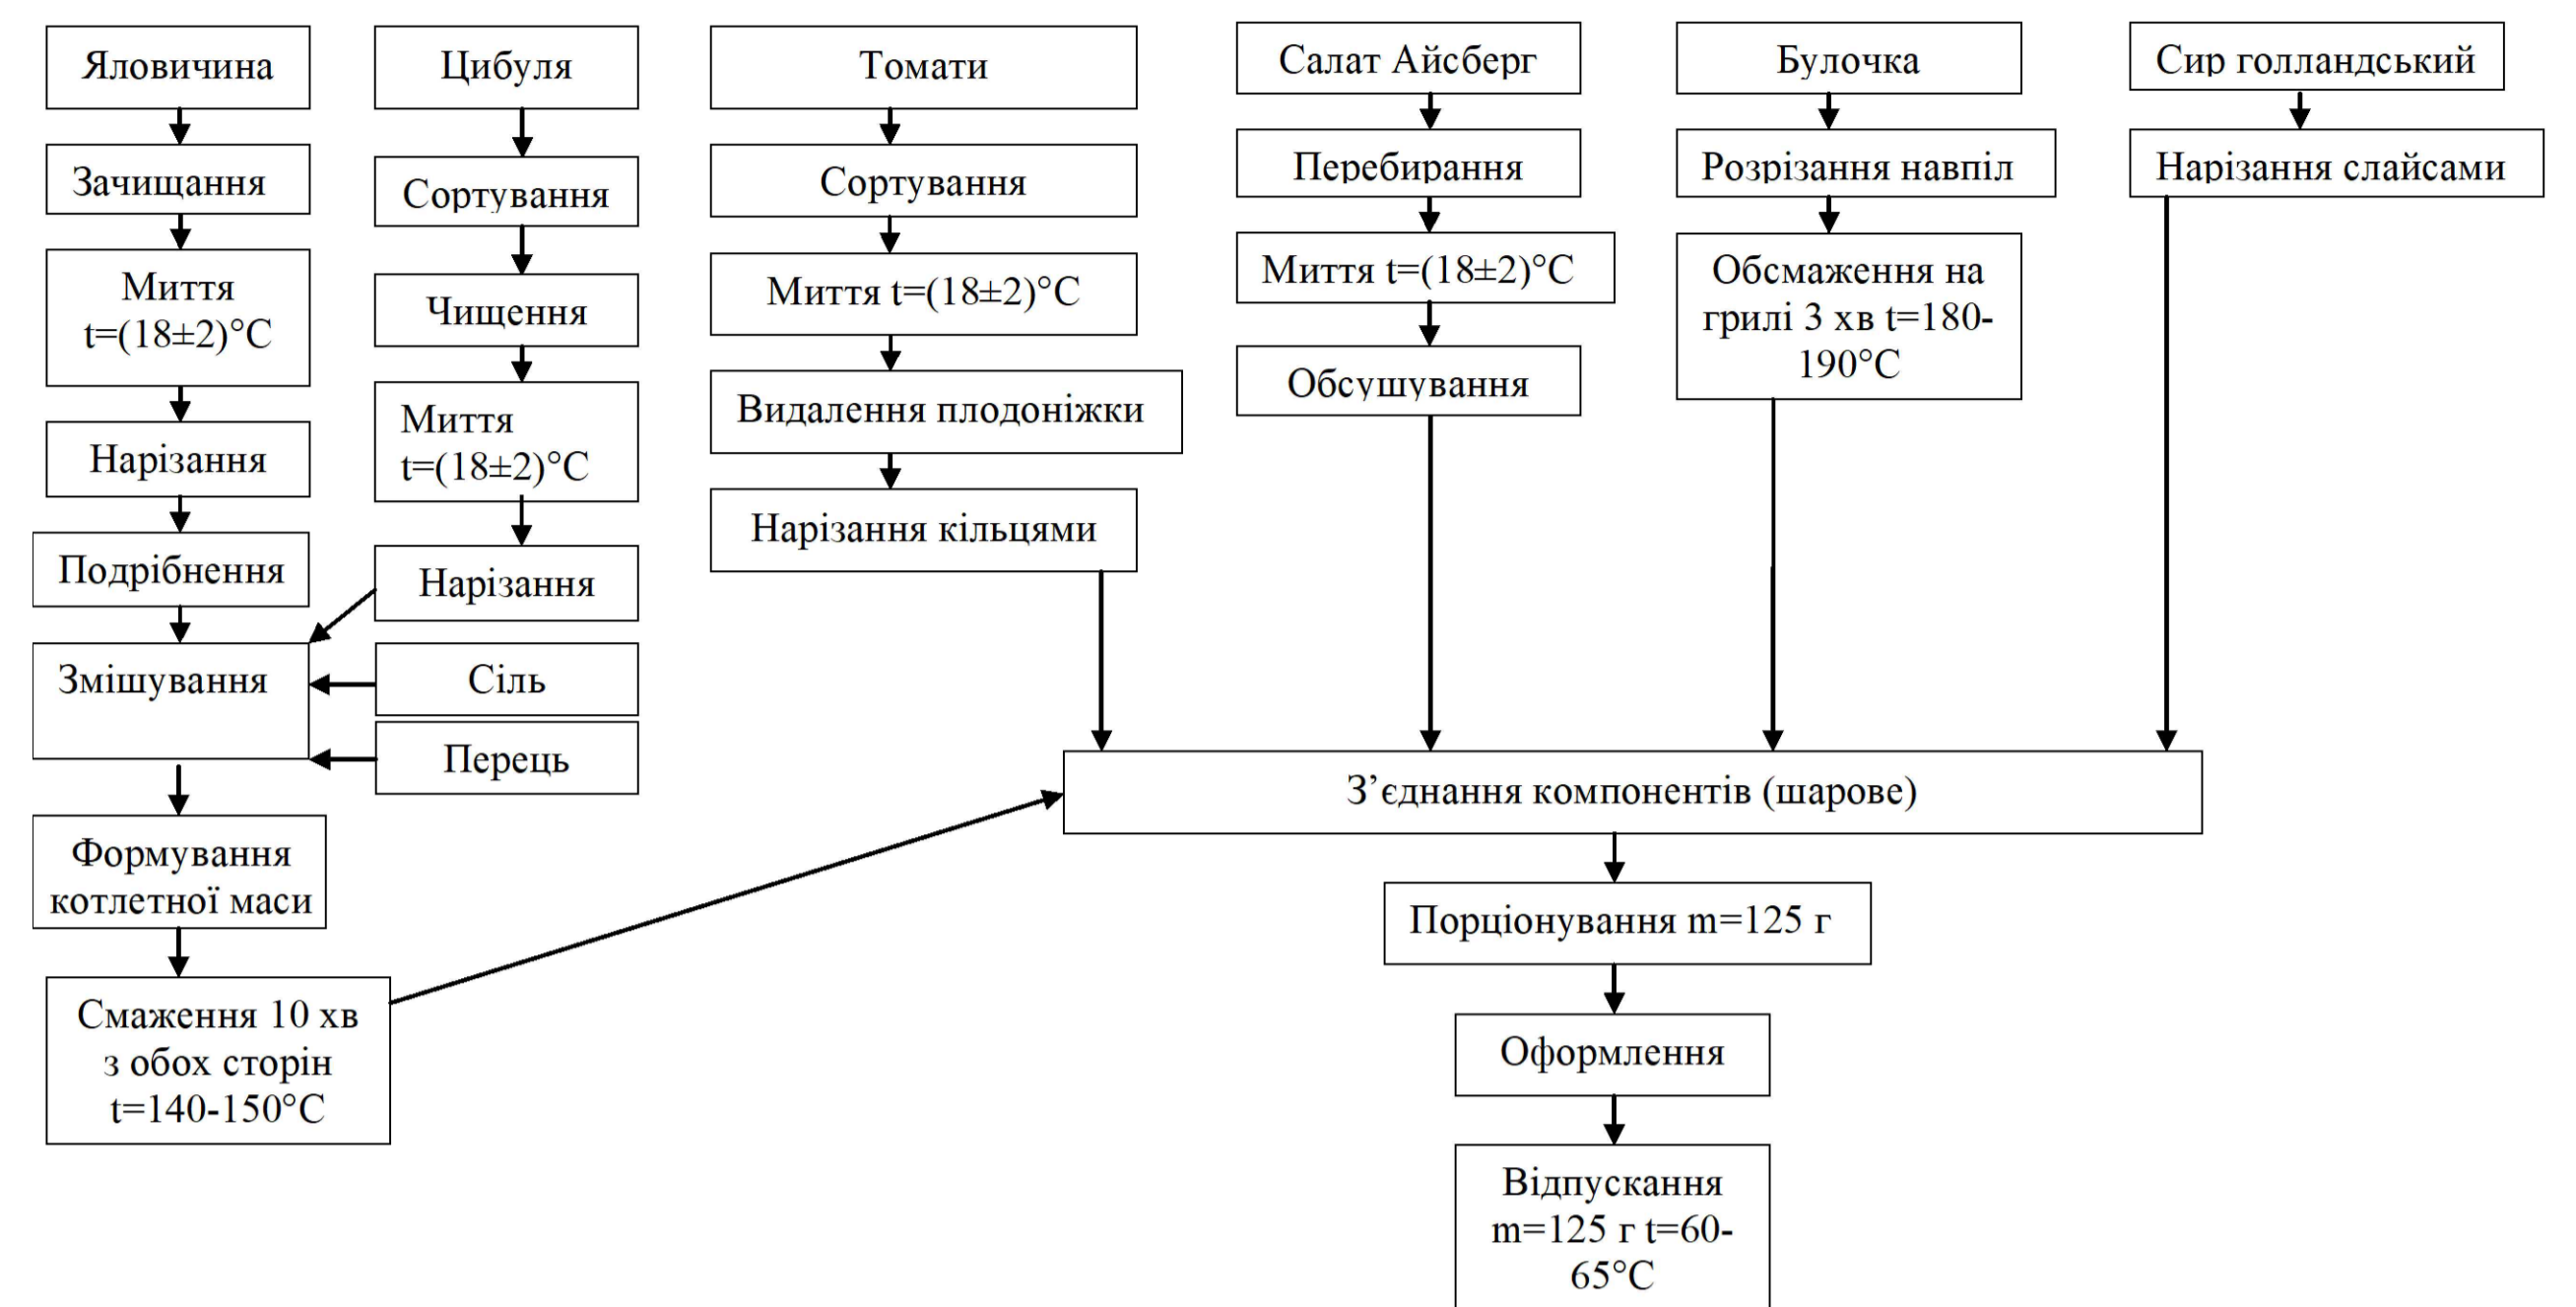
Яловичина

Зачищання

Миття $t=(18\pm2)°C$

Нарізання

Подрібнення

Змішування

Формування котлетної маси

Смаження 10 хв з обох сторін $t=140$-$150°C$

Цибуля

Сортування

Чищення

Миття $t=(18\pm2)°C$

Нарізання

Сіль

Перець

Томати

Сортування

Миття $t=(18\pm2)°C$

Видалення плодоніжки

Нарізання кільцями

Салат Айсберг

Перебирання

Миття $t=(18\pm2)°C$

Обсушування

Булочка

Розрізання навпіл

Обсмаження на грилі 3 хв $t=180$-$190°C$

Сир голландський

Нарізання слайсами

З’єднання компонентів (шарове)

Порціонування $m=125$ г

Оформлення

Відпускання $m=125$ г $t=60$-$65°C$